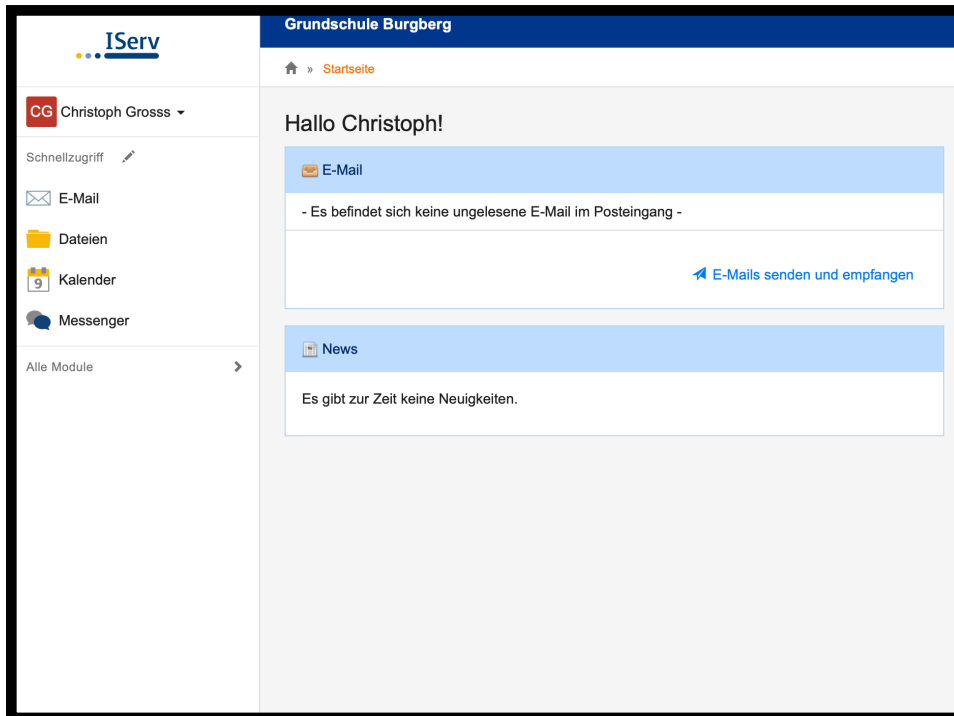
IServ

CG Christoph Grosss

Schnellzugriff

E-Mail

Dateien

9 Kalender

Messenger

Alle Module

Grundschule Burgberg

» Startseite

Hallo Christoph!

E-Mail

- Es befindet sich keine ungelesene E-Mail im Posteingang -

E-Mails senden und empfangen

News

Es gibt zur Zeit keine Neuigkeiten.